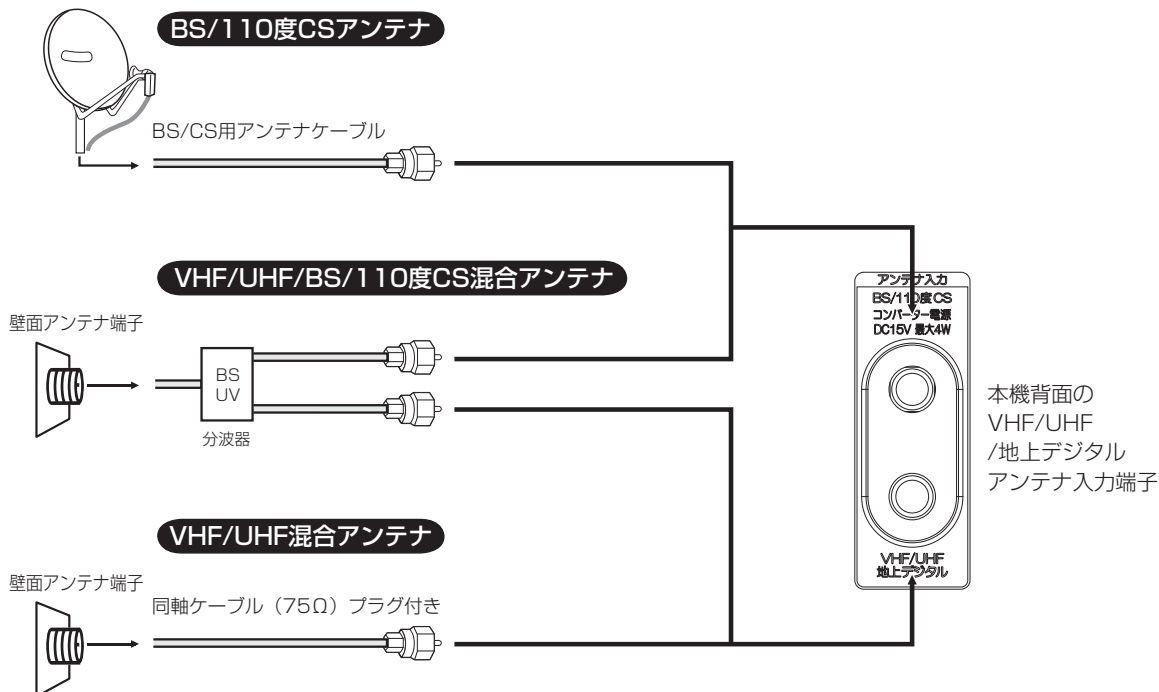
BS/110度CSアンテナ

BS/CS用アンテナケーブル

VHF/UHF/BS/110度CS混合アンテナ

壁面アンテナ端子

BS
UV

分波器

VHF/UHF混合アンテナ

壁面アンテナ端子

同軸ケーブル（75Ω）プラグ付き

アンテナ入力
BS/110度CS
コンバーター電源
DC15V 最大4W

VHF/UHF
地上デジタル

本機背面の
VHF/UHF
/地上デジタル
アンテナ入力端子